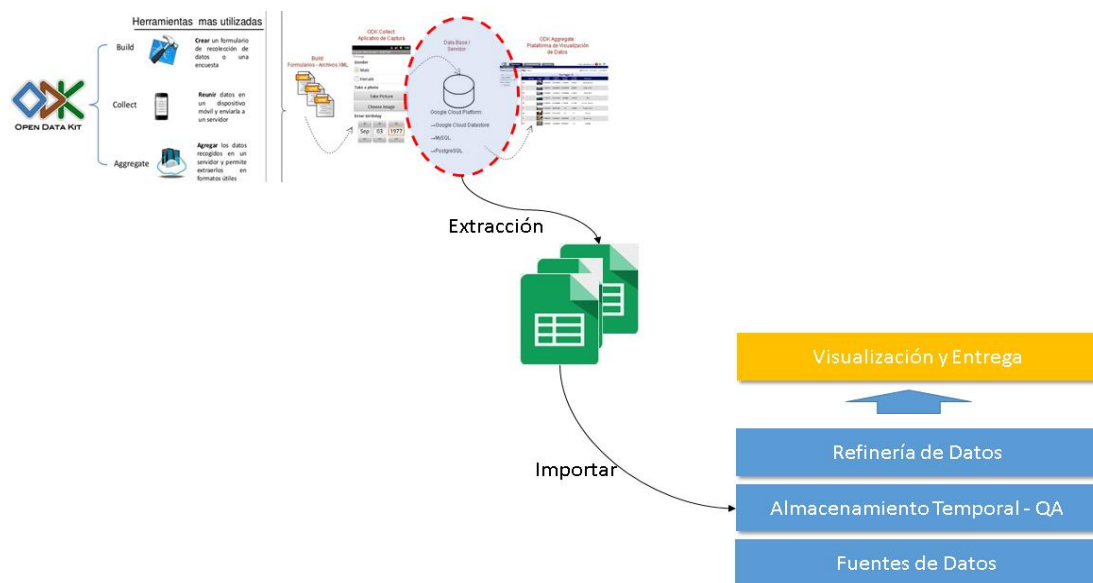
OPEN DATA KIT

Herramientas mas utilizadas

Build
**Crear** un formulario de recolección de datos o una encuesta

Collect
**Reunir** datos en un dispositivo móvil y enviarla a un servidor

Aggregate
**Agregar** los datos recogidos en un servidor y permite extraerlos en formatos útiles

Build
Formularios - Archivos XML

ODK Collect
Aplicativo de Captura

Gender
Male
Female
Take a photo
Take Picture
Choose Image
Enter birthday
Sep 03 1977

Data Base / Servidor

Google Cloud Platform:
→Google Cloud Datastore
→MySQL
→PostgreSQL

ODK Aggregate
Plataforma de Visualización de Datos

Extracción

Importar

Visualización y Entrega

Refinería de Datos

Almacenamiento Temporal - QA

Fuentes de Datos